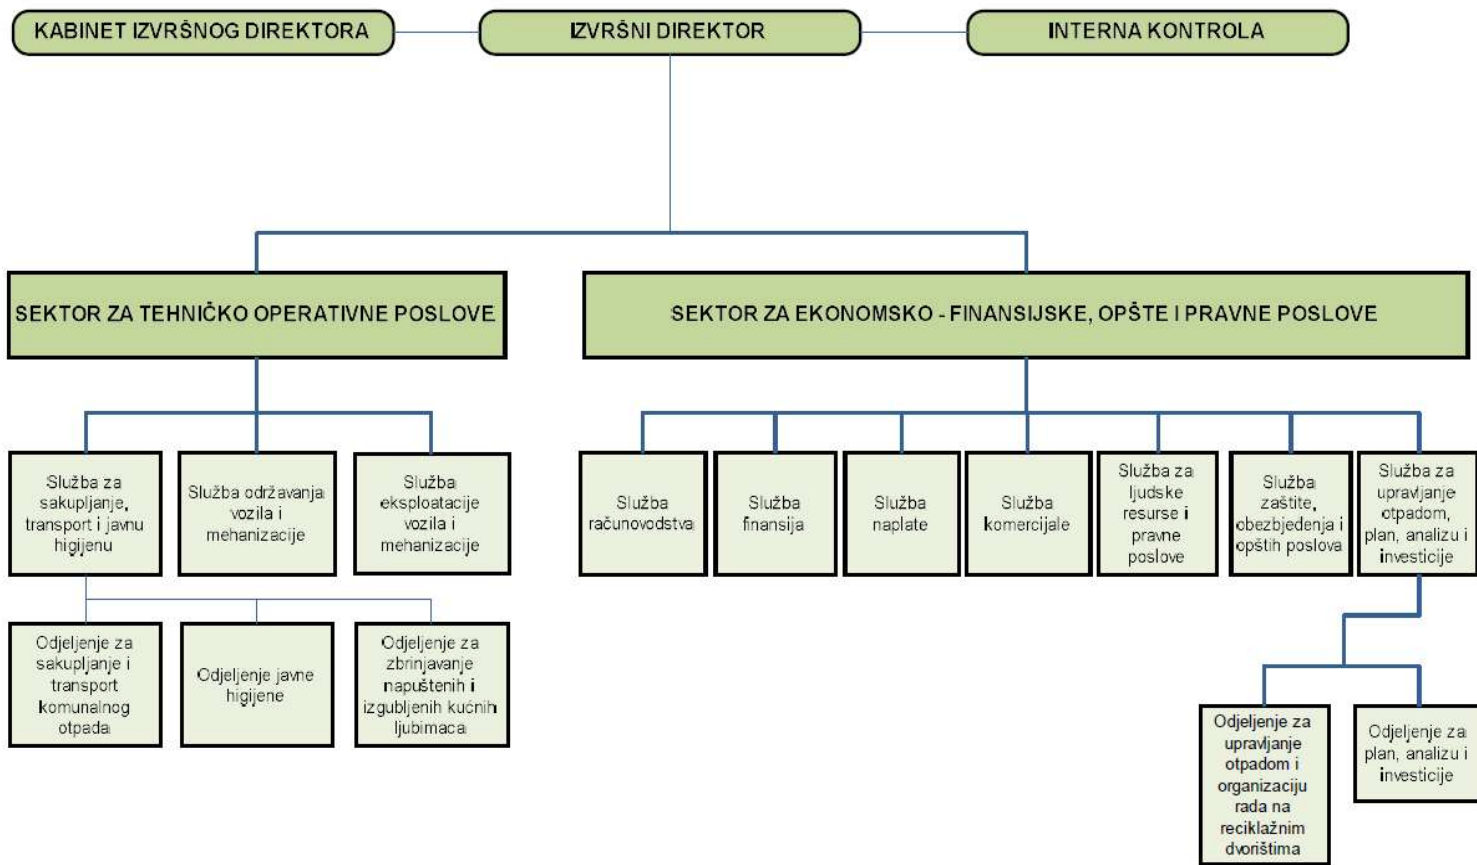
KABINET IZVRŠNOG DIREKTORA

IZVRŠNI DIREKTOR

INTERNA KONTROLA

SEKTOR ZA TEHNIČKO OPERATIVNE POSLOVE

SEKTOR ZA EKONOMSKO - FINANSIJSKE, OPŠTE I PRAVNE POSLOVE

Služba za sakupljanje, transport i javnu higijenu

Služba održavanja vozila i mehanizacije

Služba eksploatacije vozila i mehanizacije

Služba računovodstva

Služba finansija

Služba naplate

Služba komercijale

Služba za ljudske resurse i pravne poslove

Služba zaštite, obezbjeđenja i opštih poslova

Služba za upravljanje otpadom, plan, analizu i investicije

Odjeljenje za sakupljanje i transport komunalnog otpada

Odjeljenje javne higijene

Odjeljenje za zbrinjavanje napuštenih i izgubljenih kućnih ljubimaca

Odjeljenje za upravljanje otpadom i organizaciju rada na reciklažnim dvorištima

Odjeljenje za plan, analizu i investicije